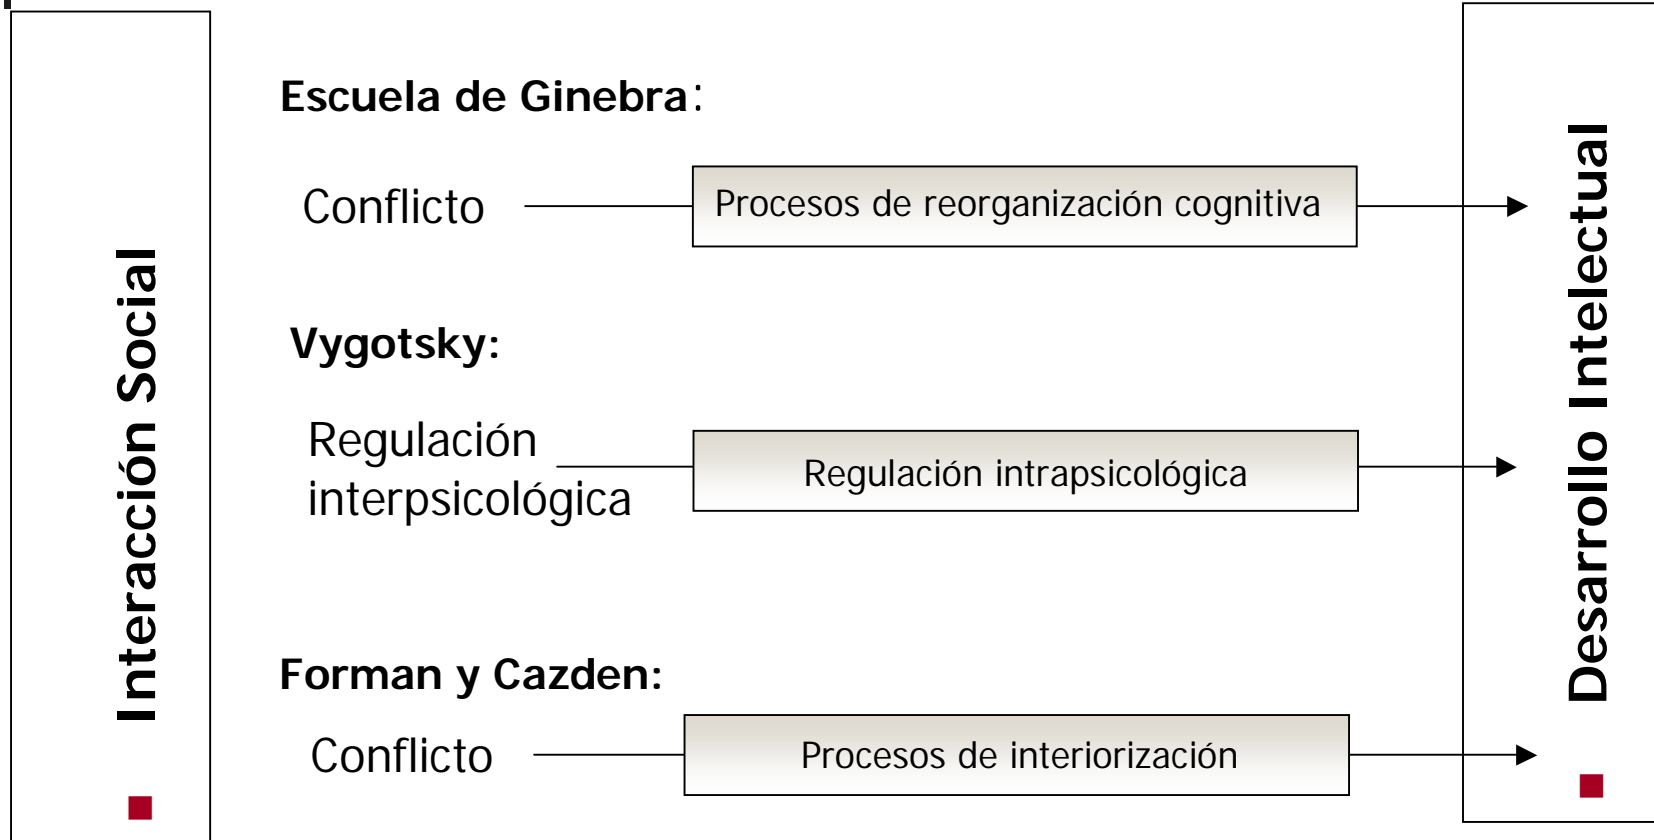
Interacción Social

Escuela de Ginebra:

Conflicto

Procesos de reorganización cognitiva

Vygotsky:

Regulación interpsicológica

Regulación intrapsicológica

Forman y Cazden:

Conflicto

Procesos de interiorización

Desarrollo Intelectual